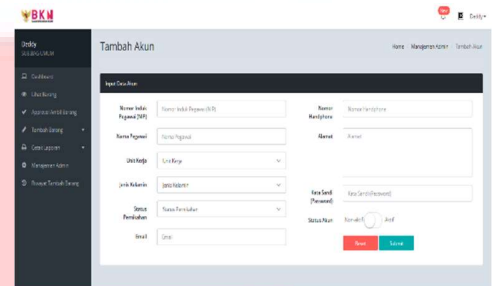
BKN

New

Deddy

Deddy
SUBBAG UMUM

Dashboard

Lihat Barang

Approval Ambil Barang

Tambah Barang

Cetak Laporan

Manajemen Admin

Riwayat Tambah Barang

Tambah Akun

Home / Manajemen Admin / Tambah Akun

Input Data Akun

Nomor Induk Pegawai (NIP)
Nomor Induk Pegawai (NIP)

Nama Pegawai
Nama Pegawai

Unit Kerja
Unit Kerja

Jenis Kelamin
Jenis Kelamin

Status Pernikahan
Status Pernikahan

Email
Email

Nomor Handphone
Nomor Handphone

Alamat
Alamat

Kata Sandi (Password)
Kata Sandi (Password)

Status Akun
Nonaktif
Aktif

Reset

Submit